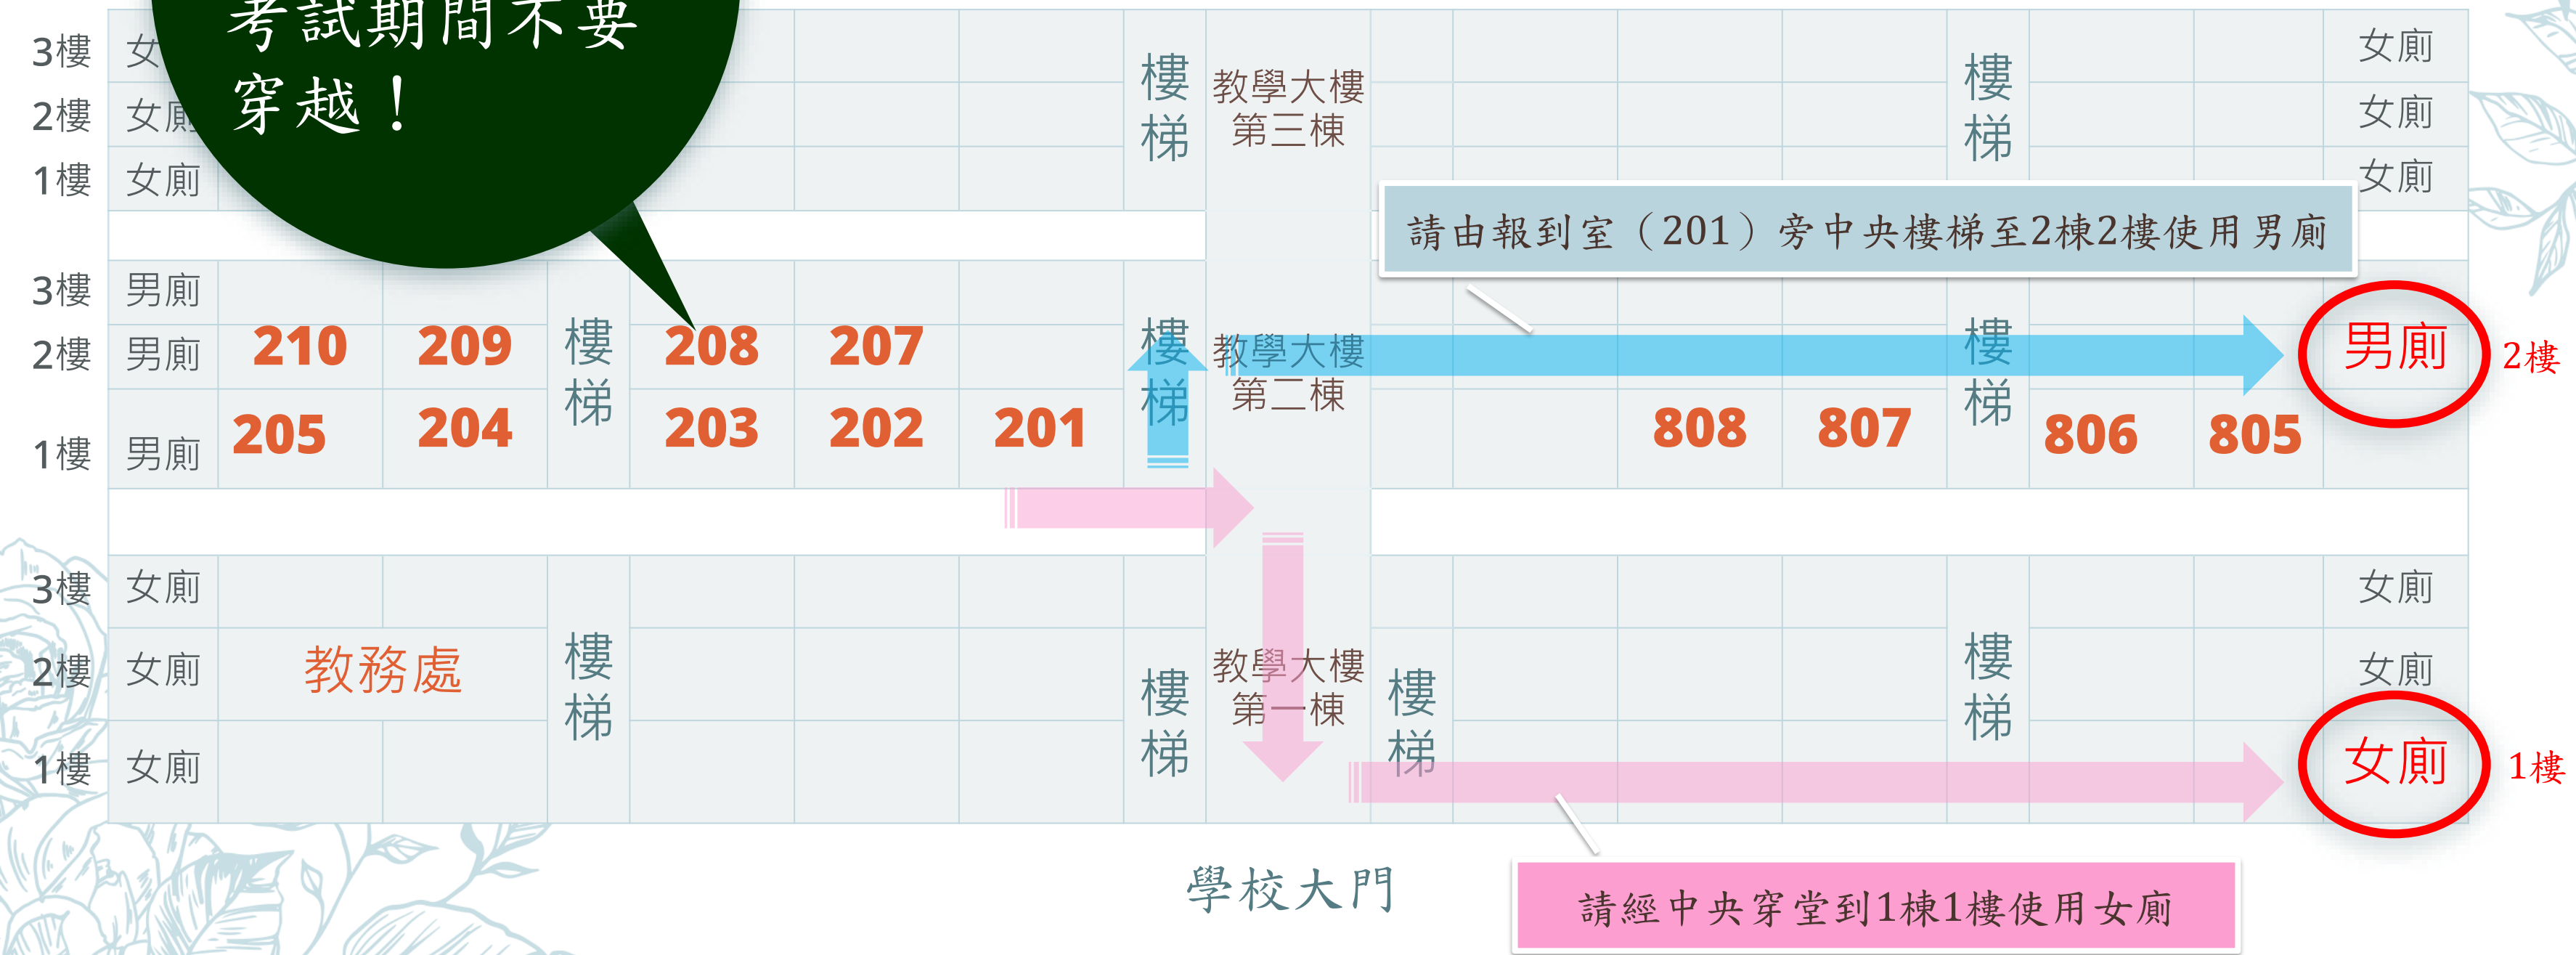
考試期間不要穿越！

3樓 女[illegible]
2樓 女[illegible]
1樓 女廁

樓梯 教學大樓第三棟 樓梯

女廁
女廁
女廁

請由報到室（201）旁中央樓梯至2棟2樓使用男廁

3樓 男廁
2樓 男廁 210 209 樓梯 208 207 樓梯 教學大樓第二棟 樓梯 男廁 2樓
1樓 男廁 205 204 203 202 201 808 807 806 805

3樓 女廁 女廁
2樓 女廁 教務處 樓梯 教學大樓第一棟 樓梯 女廁
1樓 女廁 樓梯 樓梯 女廁 1樓

學校大門

請經中央穿堂到1棟1樓使用女廁